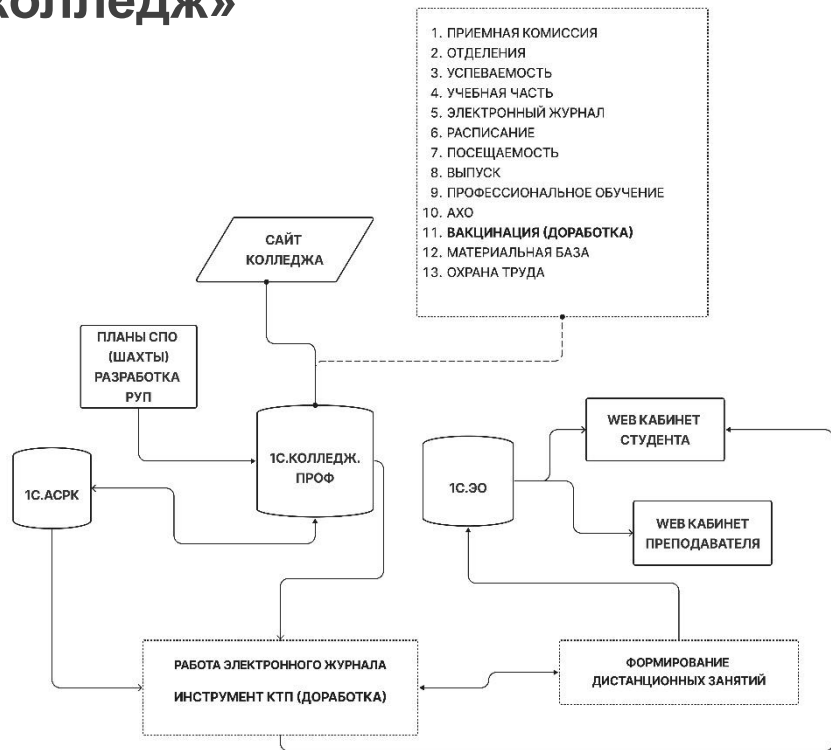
колледж»

1. ПРИЕМНАЯ КОМИССИЯ
2. ОТДЕЛЕНИЯ
3. УСПЕВАЕМОСТЬ
4. УЧЕБНАЯ ЧАСТЬ
5. ЭЛЕКТРОННЫЙ ЖУРНАЛ
6. РАСПИСАНИЕ
7. ПОСЕЩАЕМОСТЬ
8. ВЫПУСК
9. ПРОФЕССИОНАЛЬНОЕ ОБУЧЕНИЕ
10. АХО
11. ВАКЦИНАЦИЯ (ДОРАБОТКА)
12. МАТЕРИАЛЬНАЯ БАЗА
13. ОХРАНА ТРУДА

САЙТ КОЛЛЕДЖА

ПЛАНЫ СПО (ШАХТЫ) РАЗРАБОТКА РУП

1С.КОЛЛЕДЖ. ПРОФ

1С.АСРК

1С.ЭО

WEB КАБИНЕТ СТУДЕНТА

WEB КАБИНЕТ ПРЕПОДАВАТЕЛЯ

РАБОТА ЭЛЕКТРОННОГО ЖУРНАЛА

ИНСТРУМЕНТ КТП (ДОРАБОТКА)

ФОРМИРОВАНИЕ ДИСТАНЦИОННЫХ ЗАНЯТИЙ